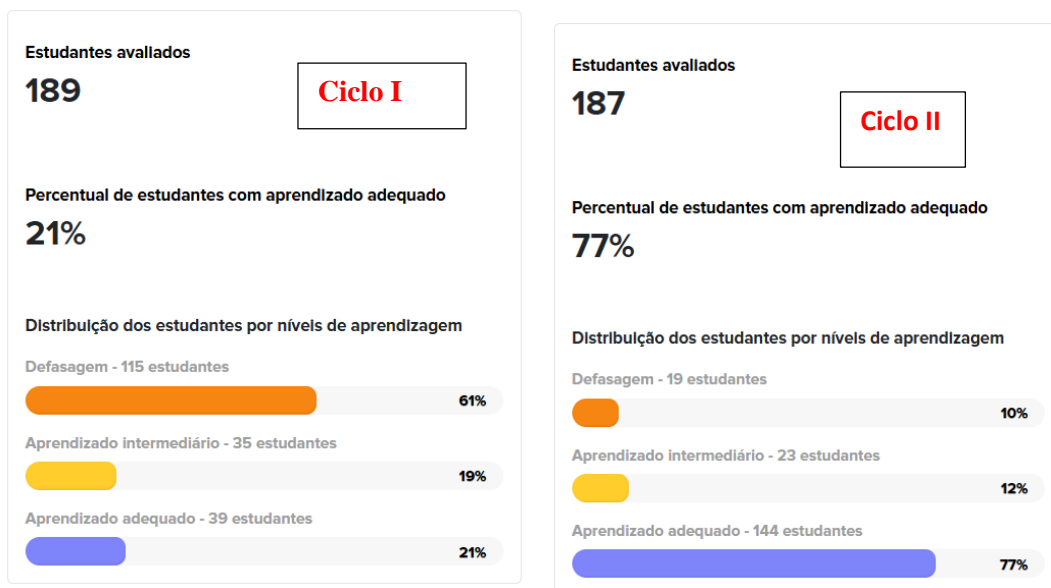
Estudantes avaliados
189

Ciclo I

Percentual de estudantes com aprendizado adequado
21%

Distribuição dos estudantes por níveis de aprendizagem

Defasagem - 115 estudantes
61%

Aprendizado intermediário - 35 estudantes
19%

Aprendizado adequado - 39 estudantes
21%

Estudantes avaliados
187

Ciclo II

Percentual de estudantes com aprendizado adequado
77%

Distribuição dos estudantes por níveis de aprendizagem

Defasagem - 19 estudantes
10%

Aprendizado intermediário - 23 estudantes
12%

Aprendizado adequado - 144 estudantes
77%